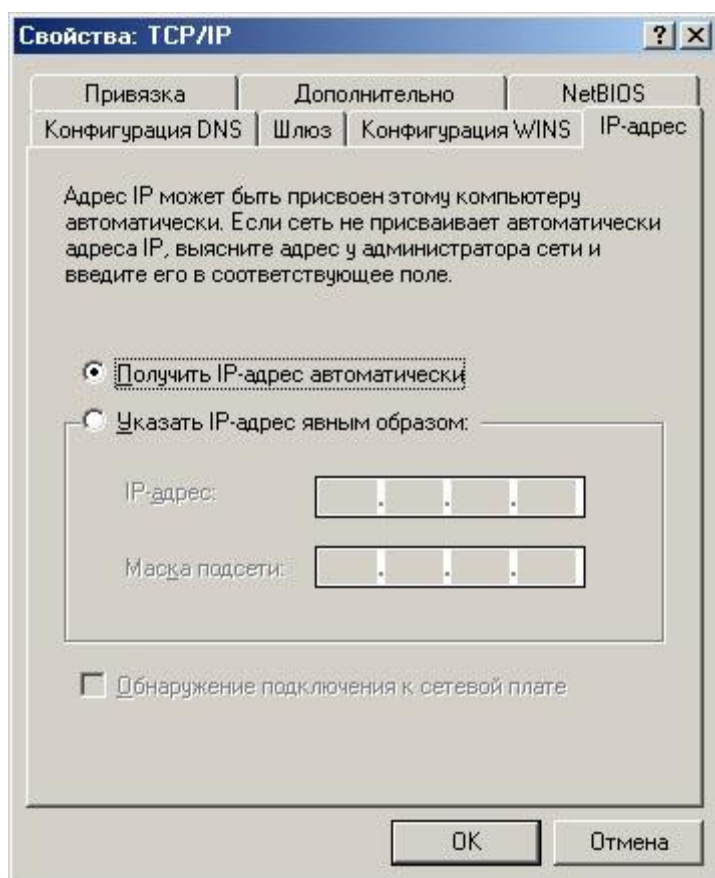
Свойства: TCP/IP

?
×

Привязка
Дополнительно
NetBIOS
Конфигурация DNS
Шлюз
Конфигурация WINS
IP-адрес

Адрес IP может быть присвоен этому компьютеру автоматически. Если сеть не присваивает автоматически адреса IP, выясните адрес у администратора сети и введите его в соответствующее поле.

Получить IP-адрес автоматически

Указать IP-адрес явным образом:

IP-адрес:

Маска подсети:

Обнаружение подключения к сетевой плате

OK
Отмена